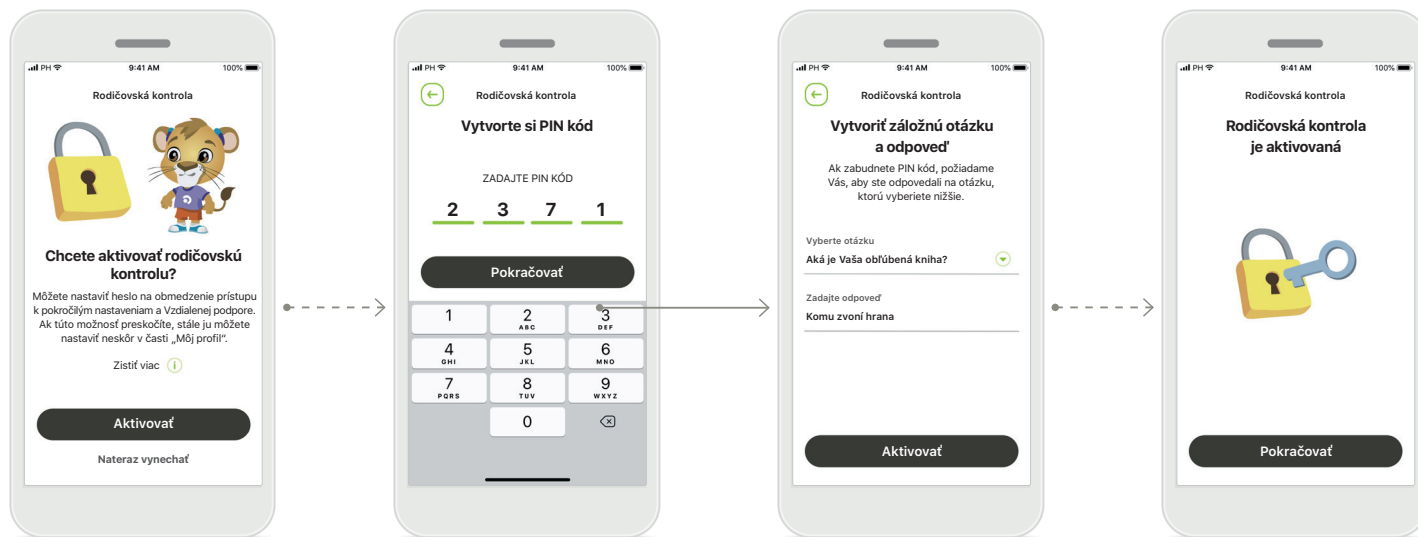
PH 9:41 AM 100%

Rodičovská kontrola

Chcete aktivovať rodičovskú kontrolu?

Môžete nastaviť heslo na obmedzenie prístupu k pokročilým nastaveniam a Vzdialenej podpore. Ak túto možnosť preskočíte, stále ju môžete nastaviť neskôr v časti „Môj profil".

Zistiť viac

Aktivovať

Nateraz vynechať

PH 9:41 AM 100%

Rodičovská kontrola

Vytvorte si PIN kód

ZADAJTE PIN KÓD

2 3 7 1

Pokračovať

1
2 ABC
3 DEF
4 GHI
5 JKL
6 MNO
7 PQRS
8 TUV
9 WXYZ
0

PH 9:41 AM 100%

Rodičovská kontrola

Vytvoriť záložnú otázku a odpoveď

Ak zabudnete PIN kód, požiadame Vás, aby ste odpovedali na otázku, ktorú vyberiete nižšie.

Vyberte otázku
Aká je Vaša obľúbená kniha?

Zadajte odpoveď
Komu zvoní hrana

Aktivovať

PH 9:41 AM 100%

Rodičovská kontrola

Rodičovská kontrola je aktivovaná

Pokračovať